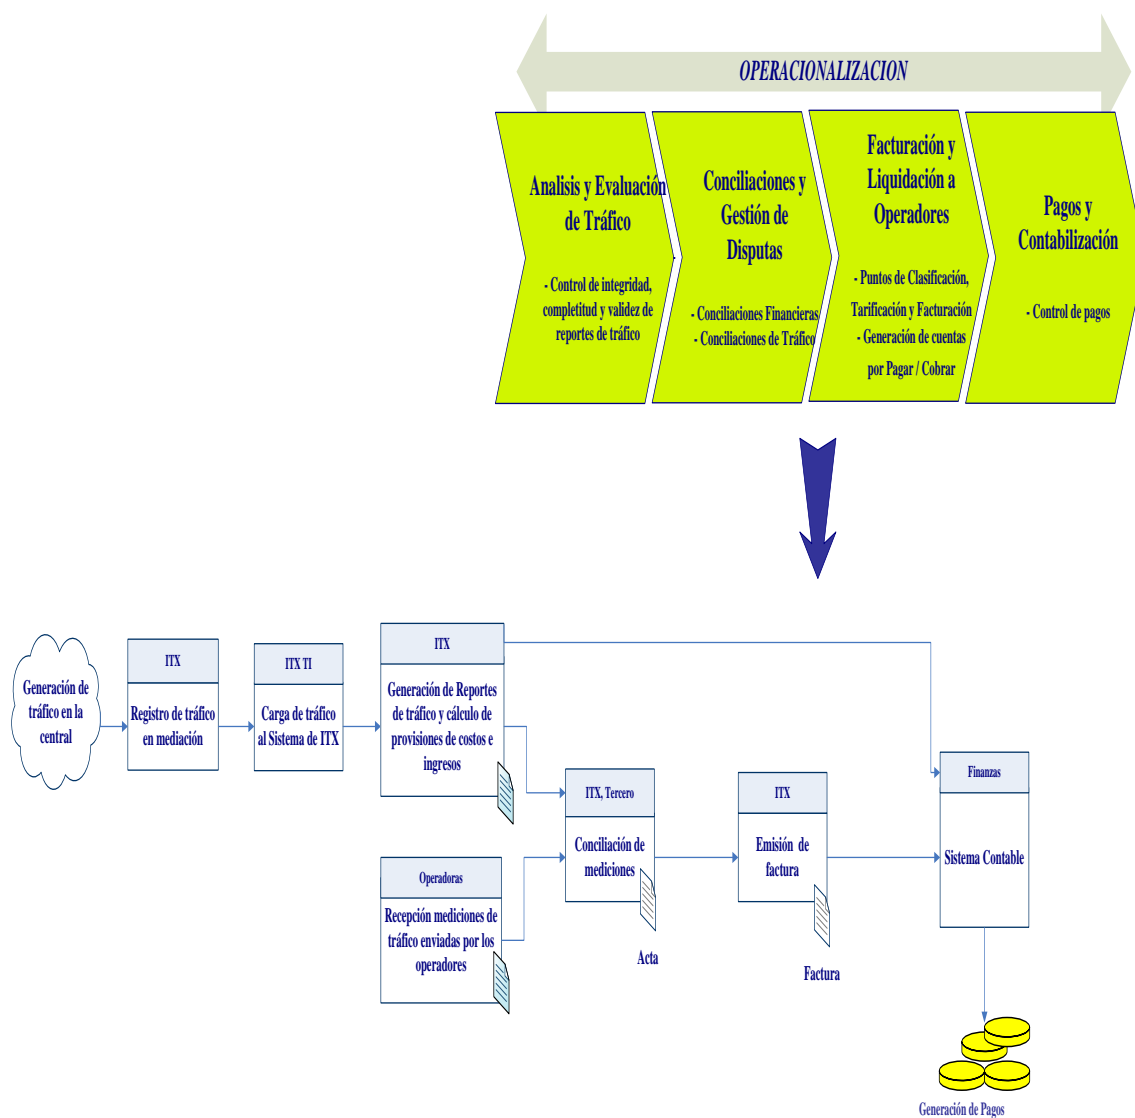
OPERACIONALIZACION

Analisis y Evaluación de Tráfico

- Control de integridad, completitud y validez de reportes de tráfico

Conciliaciones y Gestión de Disputas

- Conciliaciones Financieras
- Conciliaciones de Tráfico

Facturación y Liquidación a Operadores

- Puntos de Clasificación, Tarificación y Facturación
- Generación de cuentas por Pagar / Cobrar

Pagos y Contabilización

- Control de pagos

Generación de tráfico en la central

ITX
Registro de tráfico en mediación

ITX TI
Carga de tráfico al Sistema de ITX

ITX
Generación de Reportes de tráfico y cálculo de provisiones de costos e ingresos

Operadoras
Recepción mediciones de tráfico enviadas por los operadores

ITX, Tercero
Conciliación de mediciones

Acta

ITX
Emisión de factura

Factura

Finanzas
Sistema Contable

Generación de Pagos